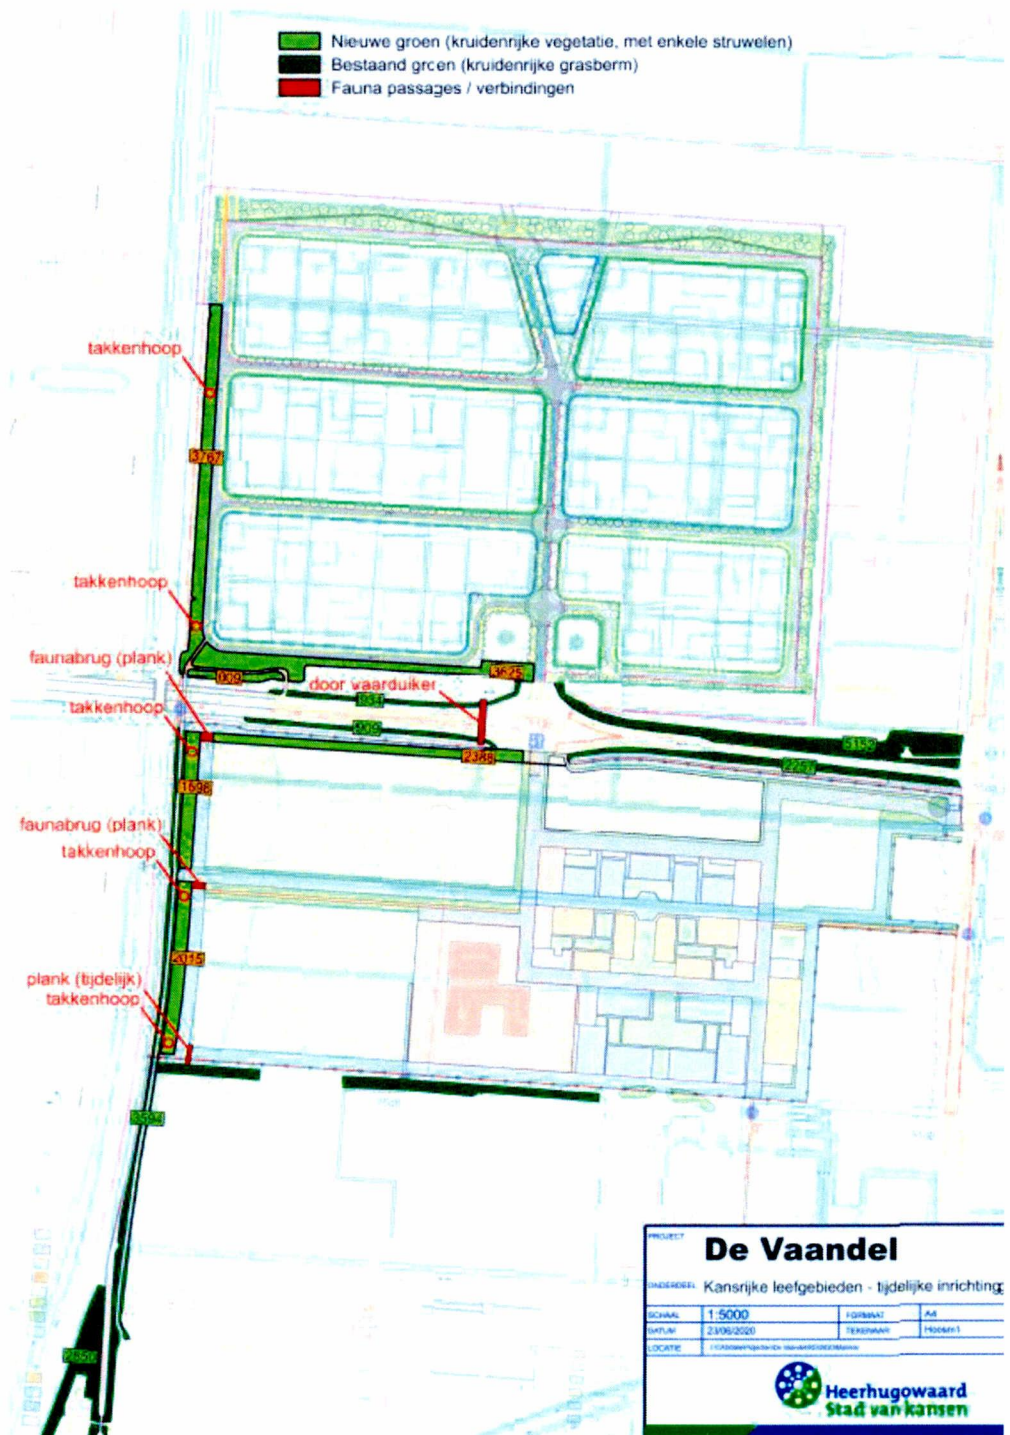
Nieuwe groen (kruidenrijke vegetatie, met enkele struwelen)
Bestaand groen (kruidenrijke grasberm)
Fauna passages / verbindingen

takkenhoop
3767
takkenhoop
faunabrug (plank)
009
3625
door vaarduiker
takkenhoop
034
009
2388
5159
2257
1696
faunabrug (plank)
takkenhoop
2015
plank (tijdelijk)
takkenhoop
3594
2850

PROJECT
De Vaandel
ONDERDEEL Kansrijke leefgebieden - tijdelijke inrichting
SCHAAL 1:5000 FORMAAT A4
DATUM 23/06/2020 TEKENAAR Hoosm1
LOCATIE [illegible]

Heerhugowaard
Stad van kansen